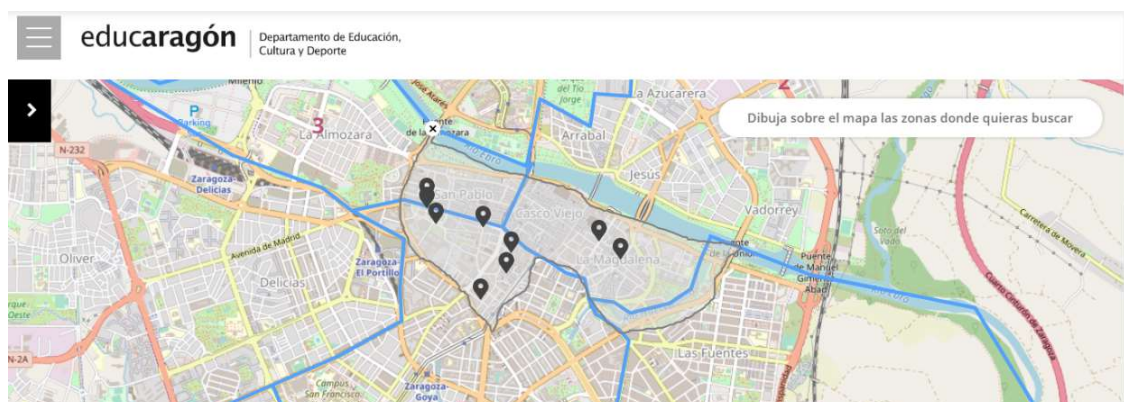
educaragón | Departamento de Educación, Cultura y Deporte

Dibuja sobre el mapa las zonas donde quieras buscar

Milenio
Parking
3
La Almozara
N-232
Zaragoza-Delicias
Puente de la Almozara
Río Ebro
del Tío Jorge
La Azucarera
Arrabal
Jesús
San Pablo
Casco Viejo
Vadorrey
Avenida de Madrid
Oliver
Zaragoza-El Portillo
Delicias
La Magdalena
Puente de la Unión
Puente de Manuel Giménez Abad
Soto del Vado
Carretera de Movera
Cuarto Cinturón de Zaragoza
Parque Oeste
N-2A
Las Fuentes
Campus San Francisco
Zaragoza Goya